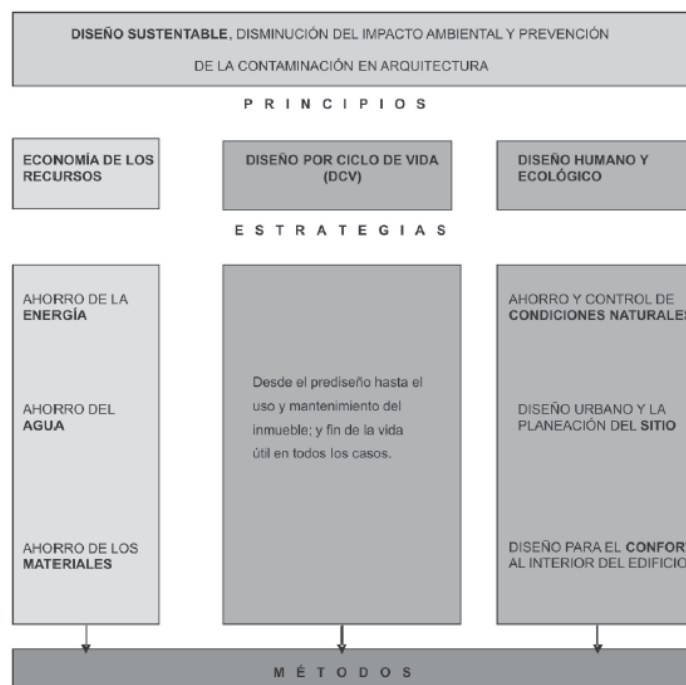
DISEÑO SUSTENTABLE, DISMINUCIÓN DEL IMPACTO AMBIENTAL Y PREVENCIÓN DE LA CONTAMINACIÓN EN ARQUITECTURA

PRINCIPIOS

ECONOMÍA DE LOS RECURSOS

DISEÑO POR CICLO DE VIDA (DCV)

DISEÑO HUMANO Y ECOLÓGICO

ESTRATEGIAS

AHORRO DE LA ENERGÍA

AHORRO DEL AGUA

AHORRO DE LOS MATERIALES

Desde el prediseño hasta el uso y mantenimiento del inmueble; y fin de la vida útil en todos los casos.

AHORRO Y CONTROL DE CONDICIONES NATURALE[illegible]

DISEÑO URBANO Y LA PLANEACIÓN DEL SITIO

DISEÑO PARA EL CONFOR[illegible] AL INTERIOR DEL EDIFICIO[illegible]

MÉTODOS